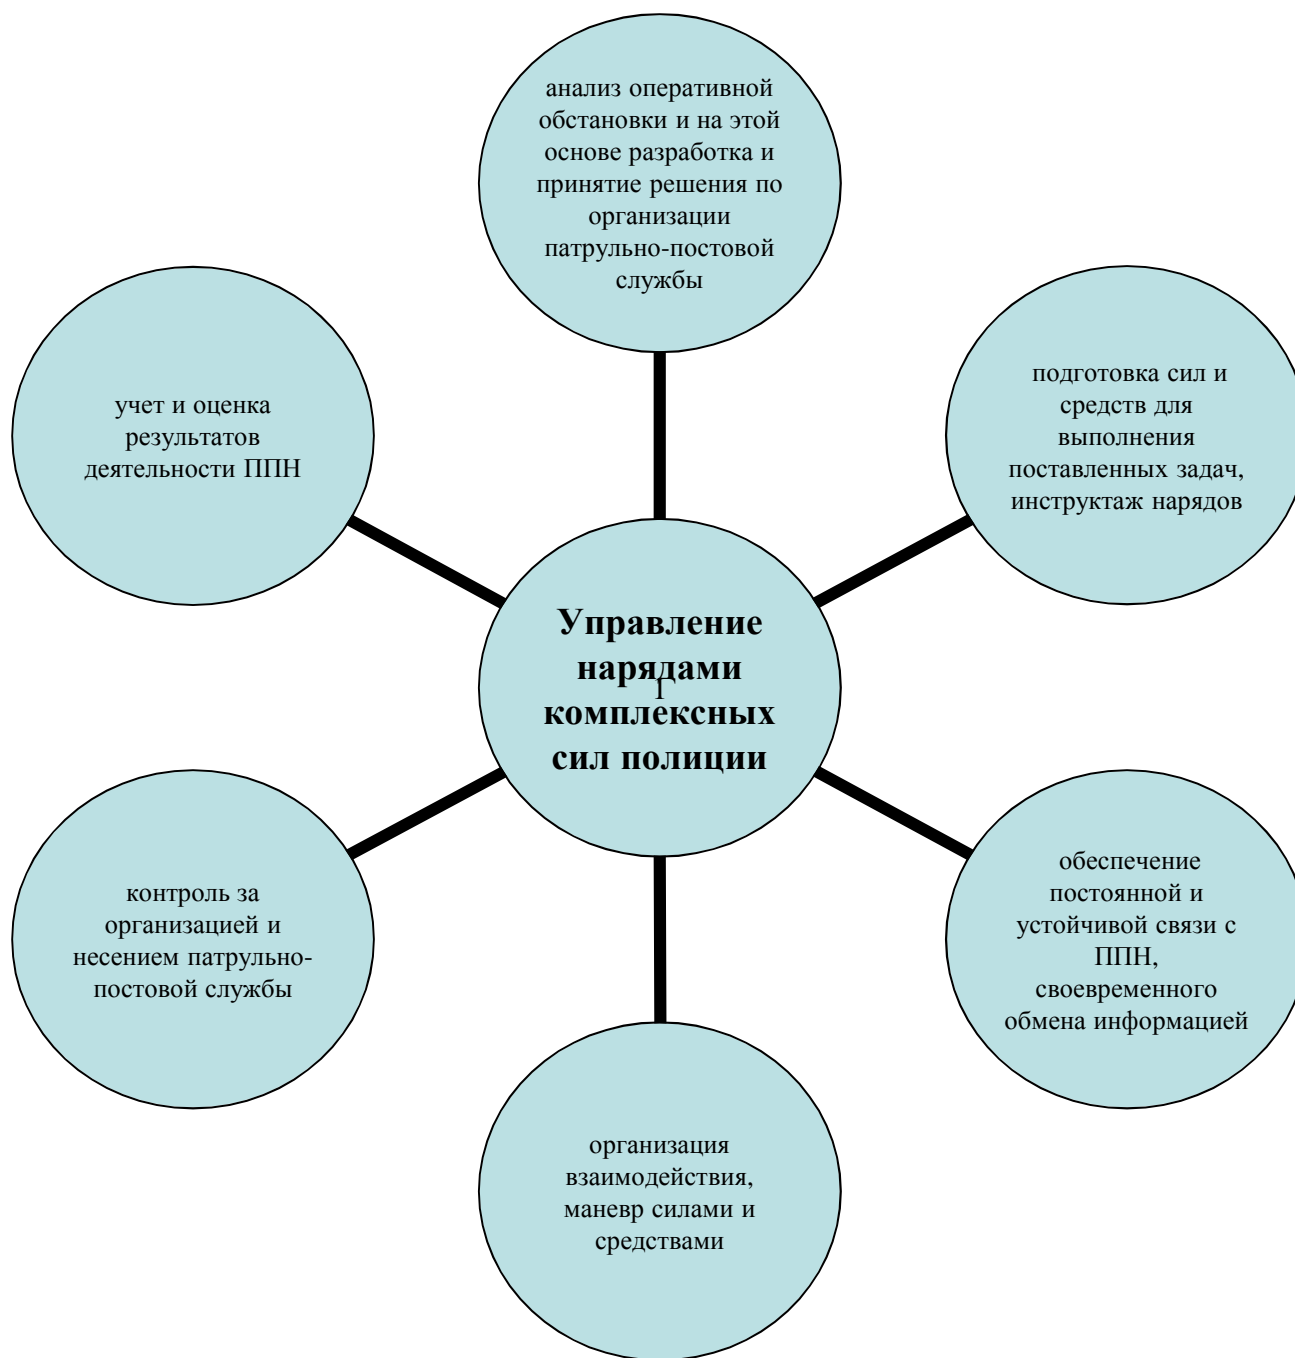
анализ оперативной обстановки и на этой основе разработка и принятие решения по организации патрульно-постовой службы

учет и оценка результатов деятельности ППН

подготовка сил и средств для выполнения поставленных задач, инструктаж нарядов

Управление нарядами комплексных сил полиции

контроль за организацией и несением патрульно-постовой службы

обеспечение постоянной и устойчивой связи с ППН, своевременного обмена информацией

организация взаимодействия, маневр силами и средствами